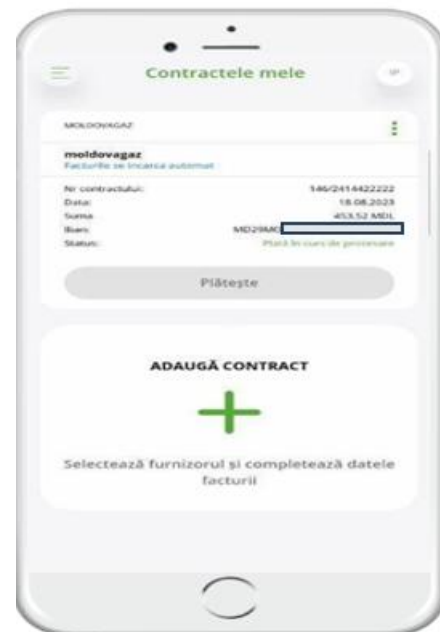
Contractele mele

MOLDOVAGAZ

moldovagaz
Facturile se încarcă automat

Nr contractului: 146/2414422222
Data: 18.08.2023
Suma: 453.52 MDL
Iban: MD29MC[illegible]
Status: Plată în curs de procesare

Plătește

ADAUGĂ CONTRACT

Selectează furnizorul și completează datele facturii